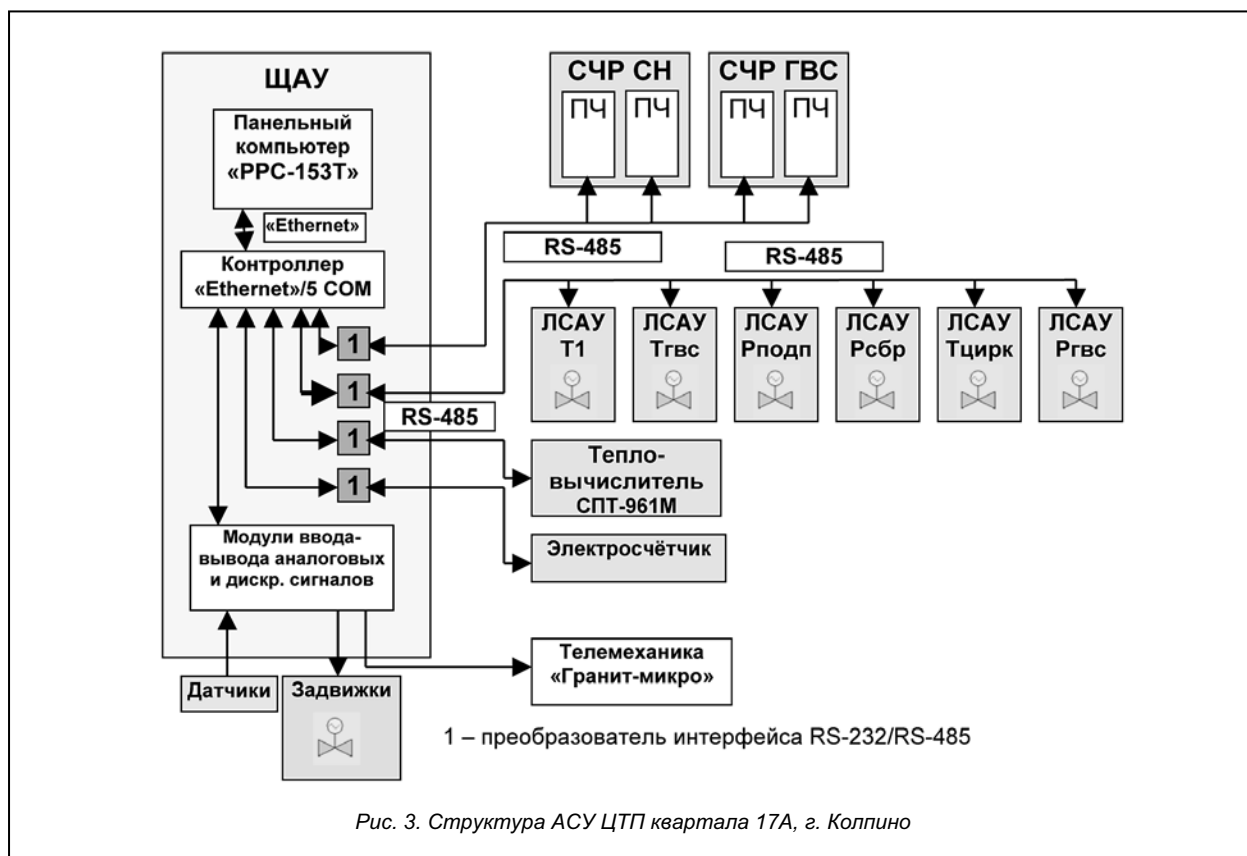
ЩАУ

Панельный компьютер «PPC-153T»

«Ethernet»

Контроллер «Ethernet»/5 COM

1

1

1

1

Модули ввода-вывода аналоговых и дискр. сигналов

Датчики

Задвижки

СЧР СН

ПЧ

ПЧ

СЧР ГВС

ПЧ

ПЧ

RS-485

RS-485

ЛСАУ Т1

ЛСАУ Тгвс

ЛСАУ Рподп

ЛСАУ Рсбр

ЛСАУ Тцирк

ЛСАУ Ргвс

RS-485

Тепло-вычислитель СПТ-961М

Электросчётчик

Телемеханика «Гранит-микро»

1 – преобразователь интерфейса RS-232/RS-485

Рис. 3. Структура АСУ ЦТП квартала 17А, г. Колпино